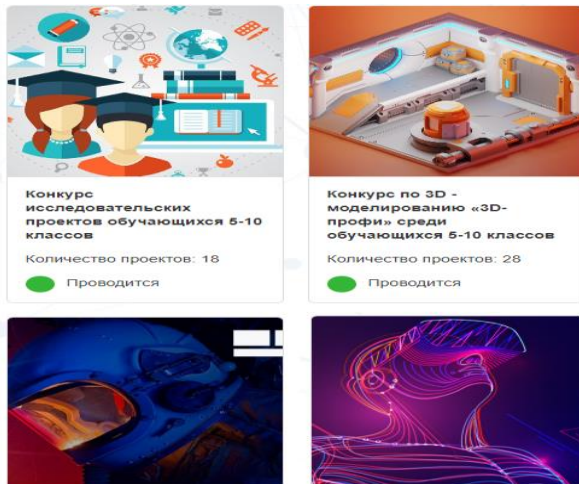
Конкурс исследовательских проектов обучающихся 5-10 классов

Количество проектов: 18

Проводится

Конкурс по 3D - моделированию «3D-профи» среди обучающихся 5-10 классов

Количество проектов: 28

Проводится